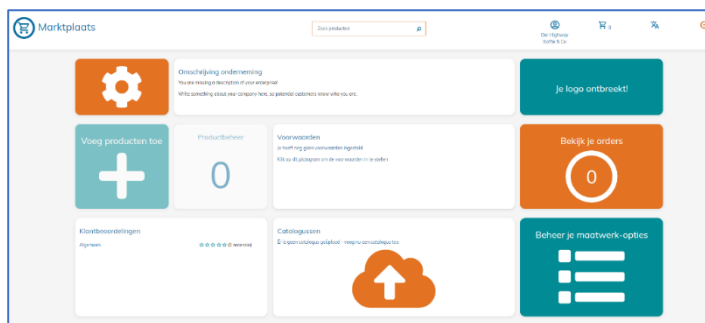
Marktplaats

Zoek producten

Die Highway Koffie & Co

0

Omschrijving onderneming

You are missing a description of your enterprise!

Write something about your company here, so potential customers know who you are.

Je logo ontbreekt!

Voeg producten toe

Productbeheer

0

Voorwaarden

Je heeft nog geen voorwaarden ingesteld

Klik op dit pictogram om de voorwaarden in te stellen

Bekijk je orders

0

Klantbeoordelingen

Algemeen

Catalogussen

Er is geen catalogus geüpload - upload je catalogus hier

Beheer je maatwerk-opties